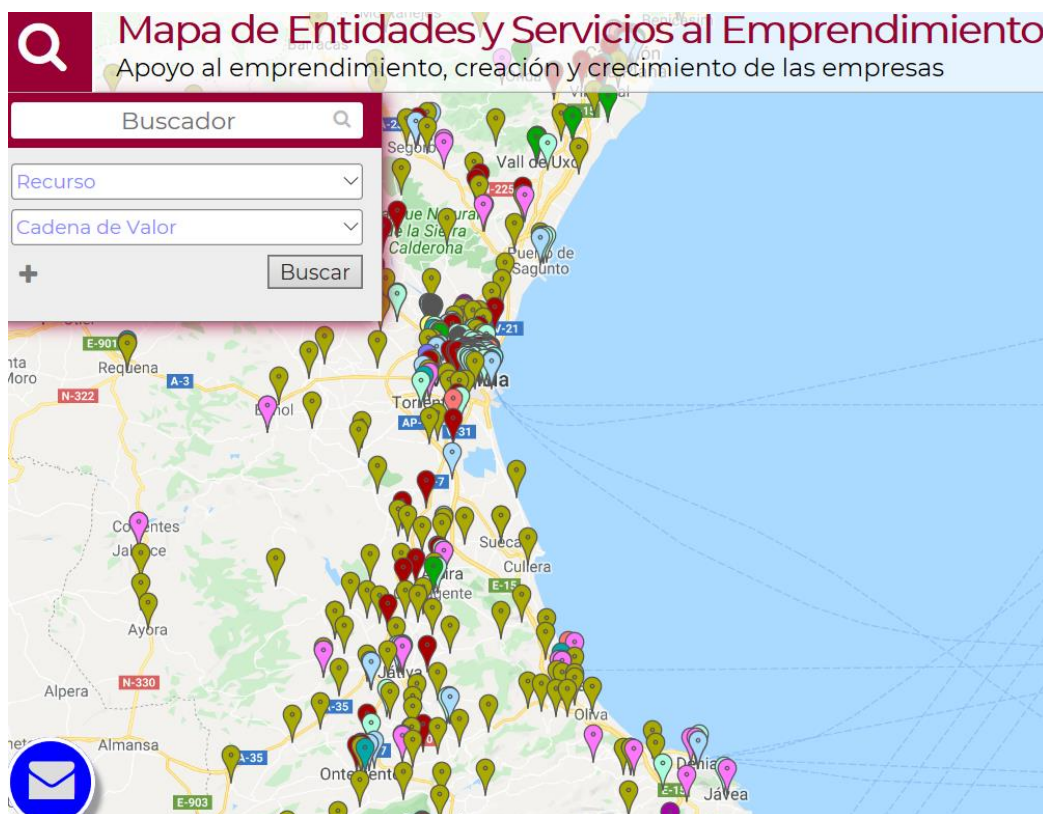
Mapa de Entidades y Servicios al Emprendimiento
Apoyo al emprendimiento, creación y crecimiento de las empresas

Buscador
Recurso
Cadena de Valor
+
Buscar

Segorbe
Vall de Uxó
N-225
Parque Natural de la Sierra Calderona
Puerto de Sagunto
V-21
E-901
Requena
A-3
N-322
Buñol
Torrent
AP-7
A-31
Sueca
Cullera
E-15
Cofrentes
Jalance
Ayora
N-330
Alpera
A-35
Xàtiva
Almansa
A-35
Oliva
Ontinyent
E-903
Dénia
Jávea